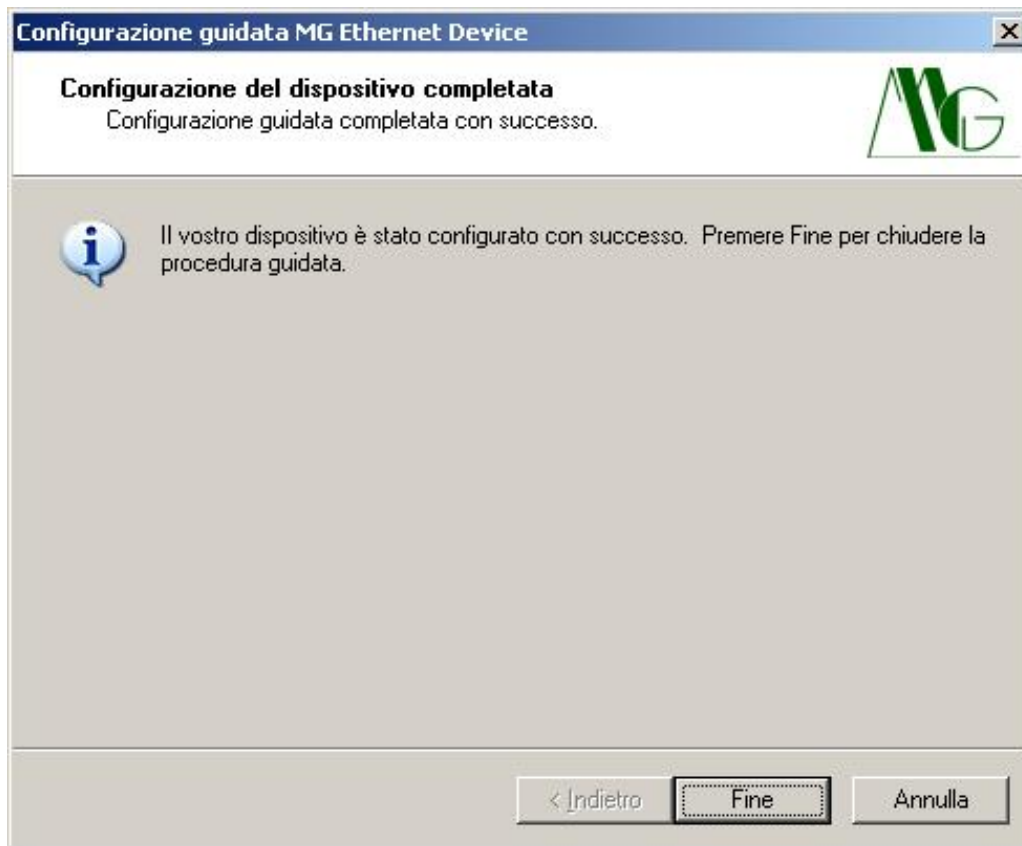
Configurazione guidata MG Ethernet Device

Configurazione del dispositivo completata
Configurazione guidata completata con successo.

MG

Il vostro dispositivo è stato configurato con successo. Premere Fine per chiudere la procedura guidata.

< Indietro
Fine
Annulla